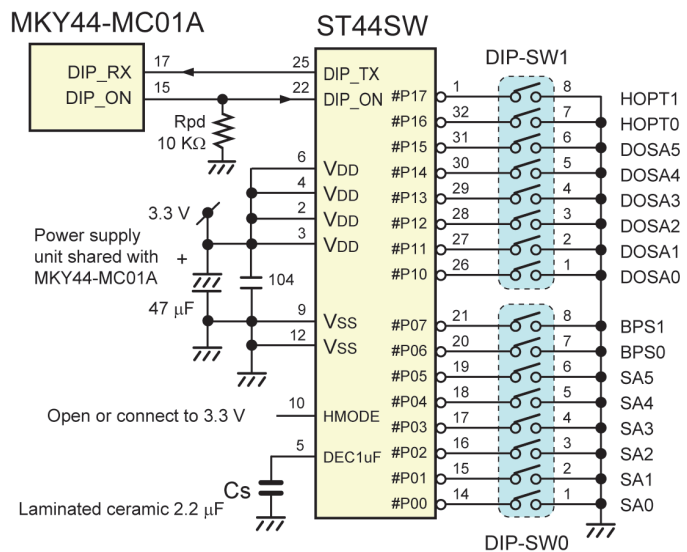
MKY44-MC01A

ST44SW

DIP-SW1

DIP_RX
DIP_ON
17
15
25
22
DIP_TX
DIP_ON
Rpd
10 KΩ

6
4
2
3
VDD
VDD
VDD
VDD
3.3 V
Power supply unit shared with MKY44-MC01A
+
104
47 μF
9
12
VSS
VSS

Open or connect to 3.3 V
10
HMODE
5
DEC1uF
Cs
Laminated ceramic 2.2 μF

#P17
#P16
#P15
#P14
#P13
#P12
#P11
#P10
1
32
31
30
29
28
27
26
8
7
6
5
4
3
2
1
HOPT1
HOPT0
DOSA5
DOSA4
DOSA3
DOSA2
DOSA1
DOSA0

#P07
#P06
#P05
#P04
#P03
#P02
#P01
#P00
21
20
19
18
17
16
15
14
8
7
6
5
4
3
2
1
BPS1
BPS0
SA5
SA4
SA3
SA2
SA1
SA0

DIP-SW0